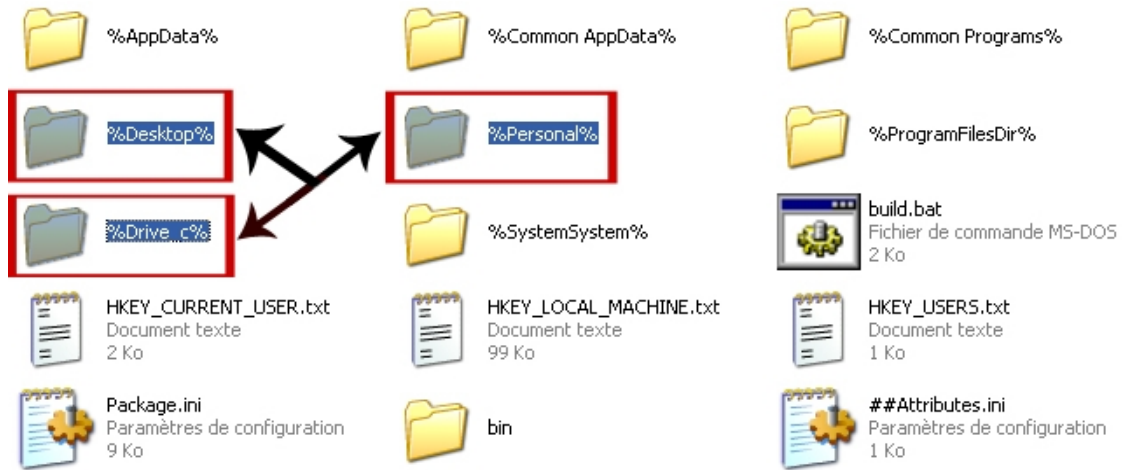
%AppData%

%Common AppData%

%Common Programs%

%Desktop%

%Personal%

%ProgramFilesDir%

%Drive_c%

%SystemSystem%

build.bat
Fichier de commande MS-DOS
2 Ko

HKEY_CURRENT_USER.txt
Document texte
2 Ko

HKEY_LOCAL_MACHINE.txt
Document texte
99 Ko

HKEY_USERS.txt
Document texte
1 Ko

Package.ini
Paramètres de configuration
9 Ko

bin

##Attributes.ini
Paramètres de configuration
1 Ko